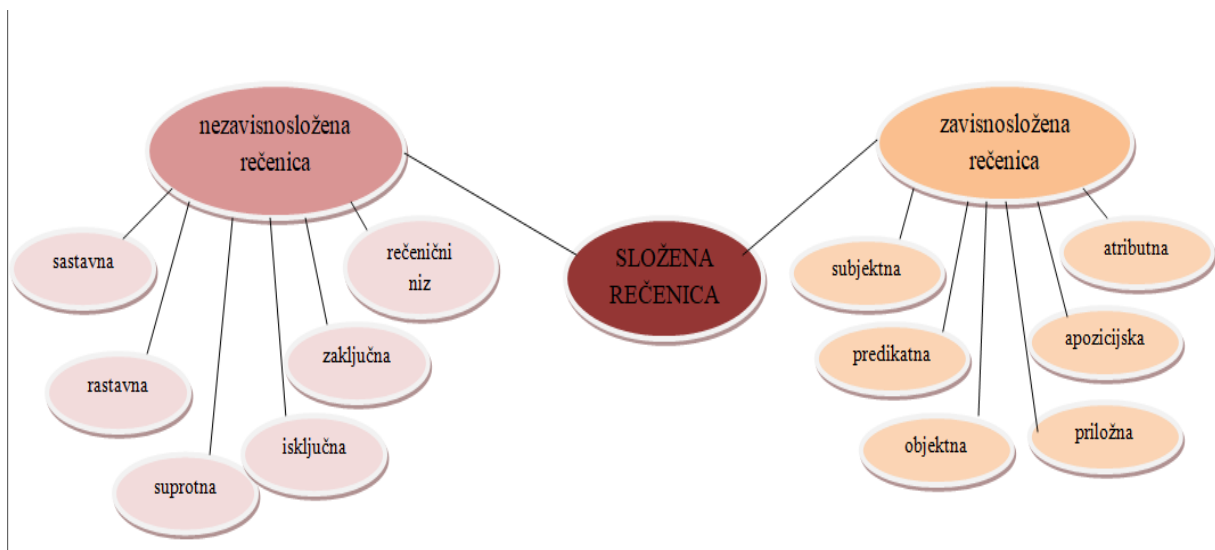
nezavisnosložena rečenica

sastavna

rastavna

suprotna

isključna

zaključna

rečenični niz

SLOŽENA REČENICA

zavisnosložena rečenica

subjektna

predikatna

objektna

priložna

apozicijska

atributna